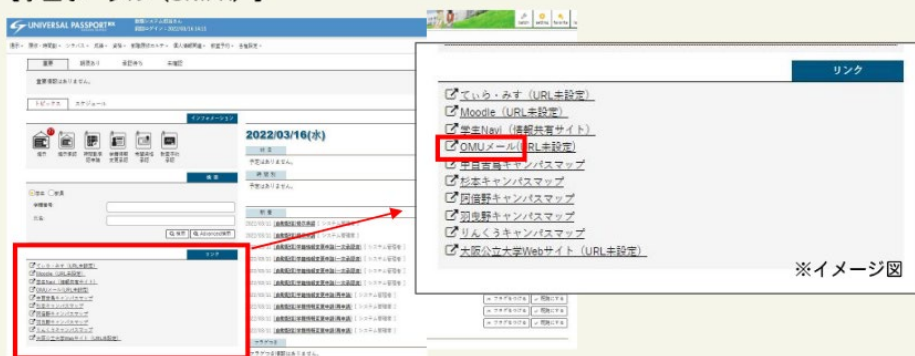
UNIVERSAL PASSPORT

重要 | 未読あり | 返信待ち | 未確認

重要情報はありません。

トピックス | スケジュール

インフォメーション

2022/03/16(水)

リンク

てぃら・みす（URL未設定）
Moodle（URL未設定）
学生Navi（情報共有サイト）
OMUメール（URL未設定）
中百舌鳥キャンパスマップ
杉本キャンパスマップ
阿倍野キャンパスマップ
羽曳野キャンパスマップ
りんくうキャンパスマップ
大阪公立大学Webサイト（URL未設定）

※イメージ図